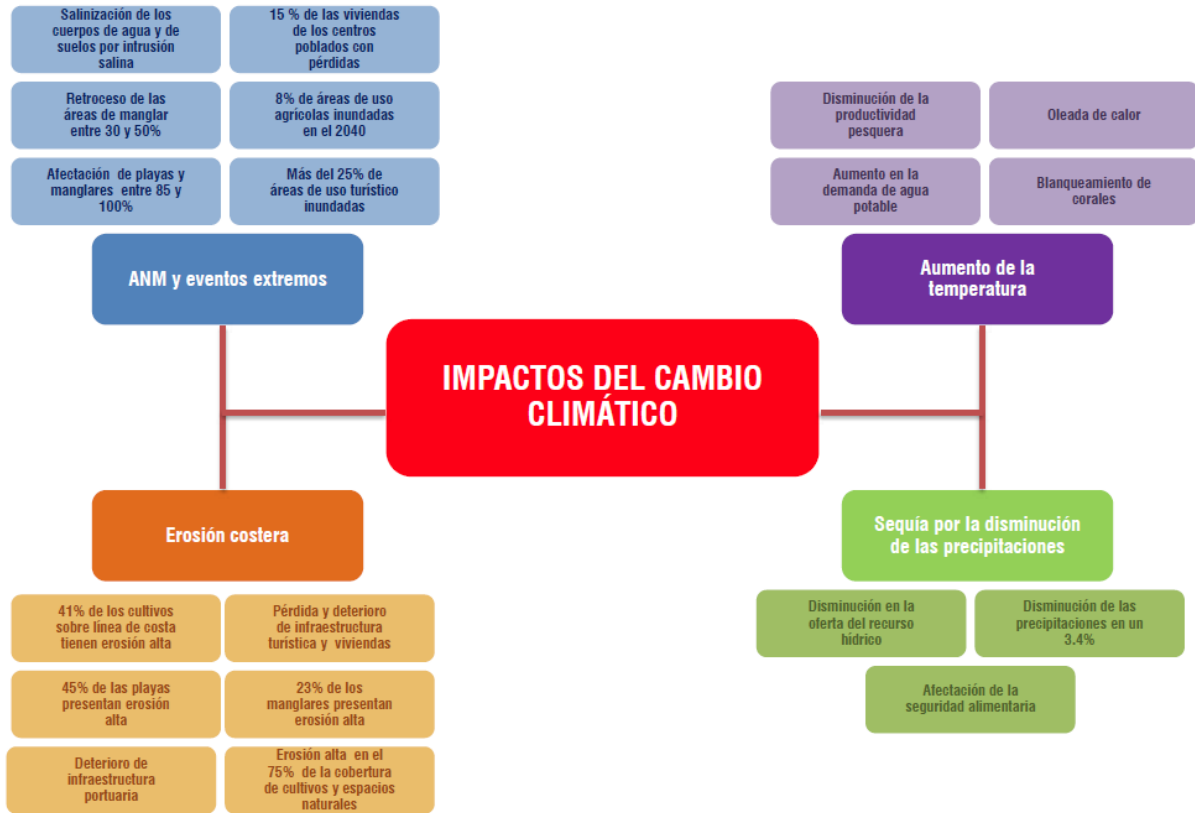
Salinización de los cuerpos de agua y de suelos por intrusión salina

15 % de las viviendas de los centros poblados con pérdidas

Retroceso de las áreas de manglar entre 30 y 50%

8% de áreas de uso agrícolas inundadas en el 2040

Afectación de playas y manglares entre 85 y 100%

Más del 25% de áreas de uso turístico inundadas

ANM y eventos extremos

Disminución de la productividad pesquera

Oleada de calor

Aumento en la demanda de agua potable

Blanqueamiento de corales

Aumento de la temperatura

IMPACTOS DEL CAMBIO CLIMÁTICO

Erosión costera

Sequía por la disminución de las precipitaciones

41% de los cultivos sobre línea de costa tienen erosión alta

Pérdida y deterioro de infraestructura turística y viviendas

45% de las playas presentan erosión alta

23% de los manglares presentan erosión alta

Deterioro de infraestructura portuaria

Erosión alta en el 75% de la cobertura de cultivos y espacios naturales

Disminución en la oferta del recurso hídrico

Disminución de las precipitaciones en un 3.4%

Afectación de la seguridad alimentaria